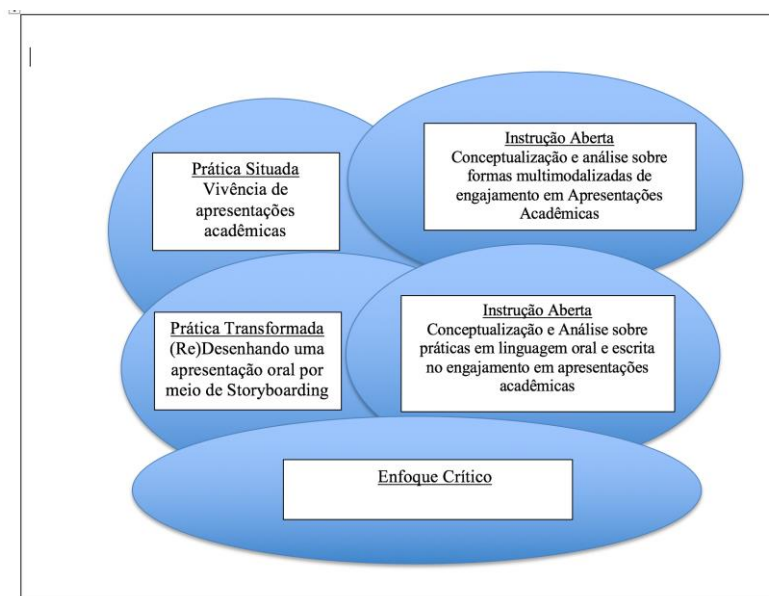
Prática Situada
Vivência de apresentações acadêmicas

Instrução Aberta
Conceptualização e análise sobre formas multimodalizadas de engajamento em Apresentações Acadêmicas

Prática Transformada
(Re)Desenhando uma apresentação oral por meio de Storyboarding

Instrução Aberta
Conceptualização e Análise sobre práticas em linguagem oral e escrita no engajamento em apresentações acadêmicas

Enfoque Crítico